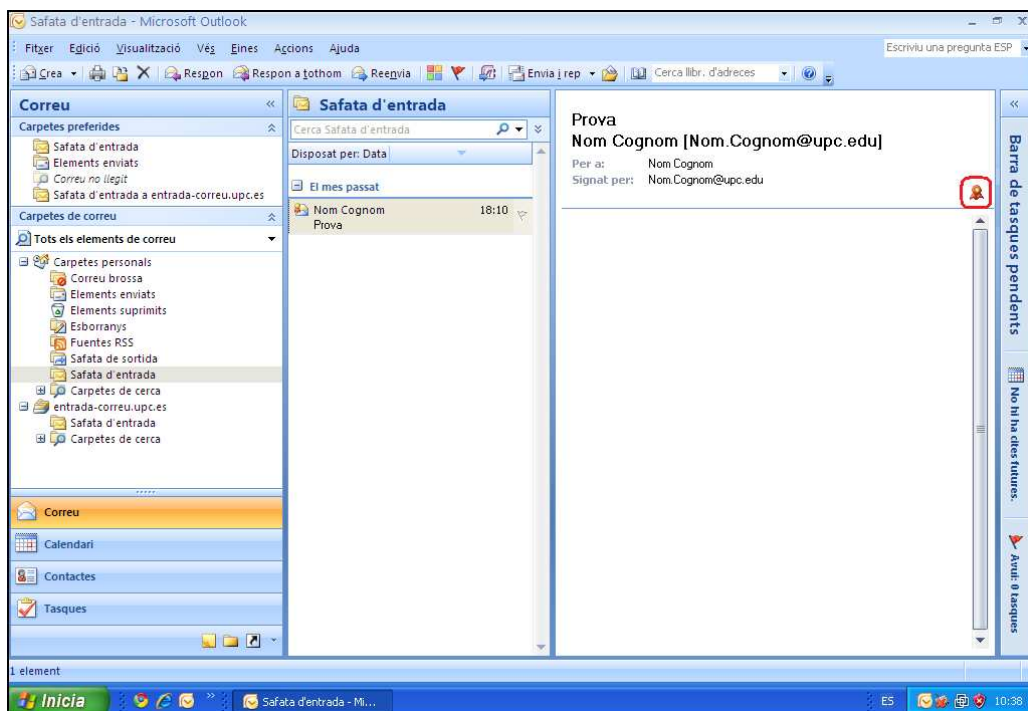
Safata d'entrada - Microsoft Outlook

Fitxer Edició Visualització Vés Eines Accions Ajuda

Escriviu una pregunta ESP

Crea Respon Respon a tothom Reenvia Envia i rep Cerca llibr. d'adreces

Correu

Carpetes preferides

Safata d'entrada
Elements enviats
Correu no llegit
Safata d'entrada a entrada-correu.upc.es

Carpetes de correu

Tots els elements de correu

Carpetes personals
Correu brossa
Elements enviats
Elements suprimits
Esborranys
Fuentes RSS
Safata de sortida
Safata d'entrada
Carpetes de cerca
entrada-correu.upc.es
Safata d'entrada
Carpetes de cerca

Correu
Calendari
Contactes
Tasques

Safata d'entrada

Cerca Safata d'entrada

Disposat per: Data

El mes passat

Nom Cognom 18:10
Prova

Prova
Nom Cognom [Nom.Cognom@upc.edu]
Per a: Nom Cognom
Signat per: Nom.Cognom@upc.edu

Barra de tasques pendents

No hi ha cites futures.

Avui: 0 tasques

1 element

Inicia

Safata d'entrada - Mi...

ES 10:38